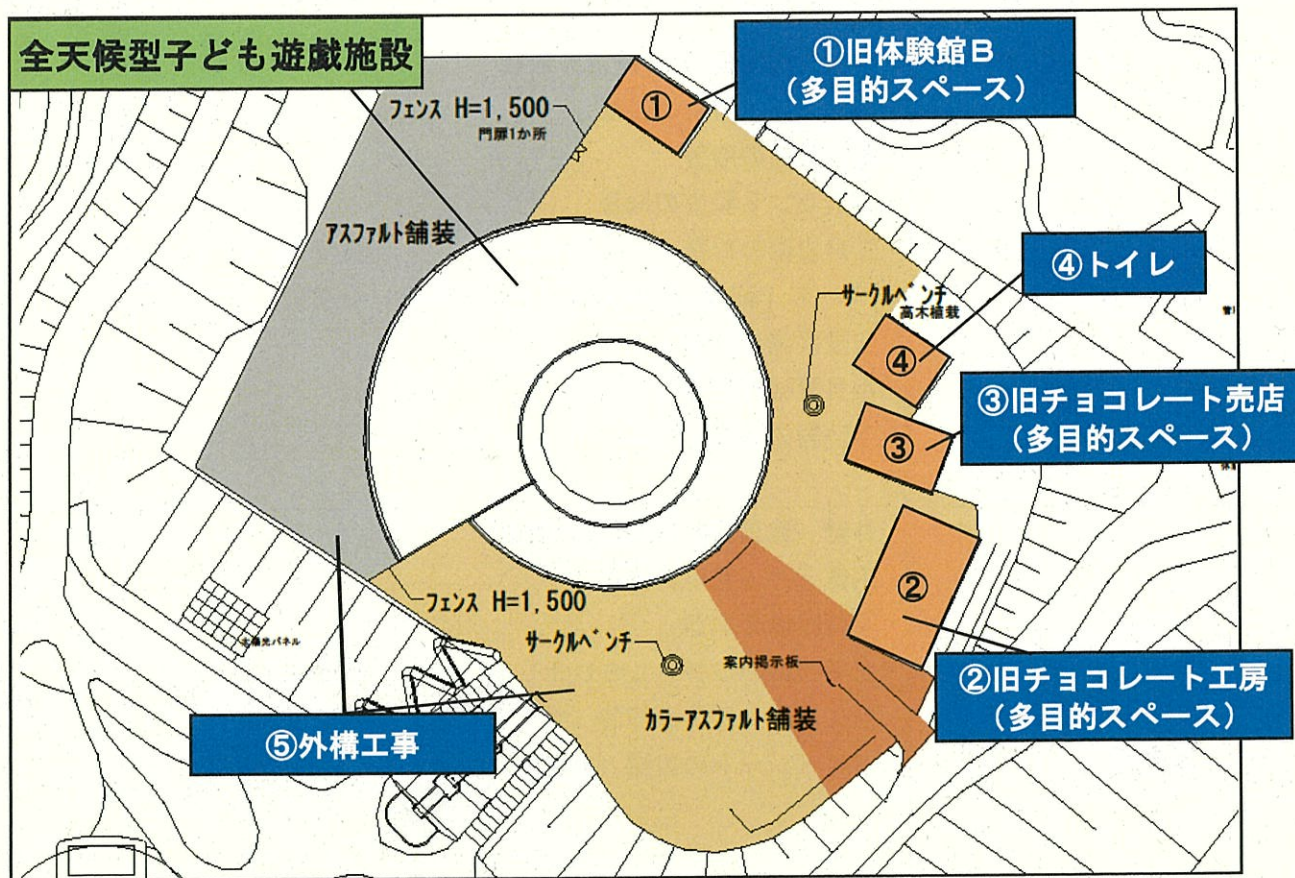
全天候型子ども遊戯施設

①旧体験館B
（多目的スペース）

フェンス H=1,500
門扉1か所

①

アスファルト舗装

④トイレ

サークルベンチ
高木植栽

④

③旧チョコレート売店
（多目的スペース）

③

②

フェンス H=1,500

太陽光パネル

サークルベンチ

案内掲示板

②旧チョコレート工房
（多目的スペース）

⑤外構工事

カラーアスファルト舗装